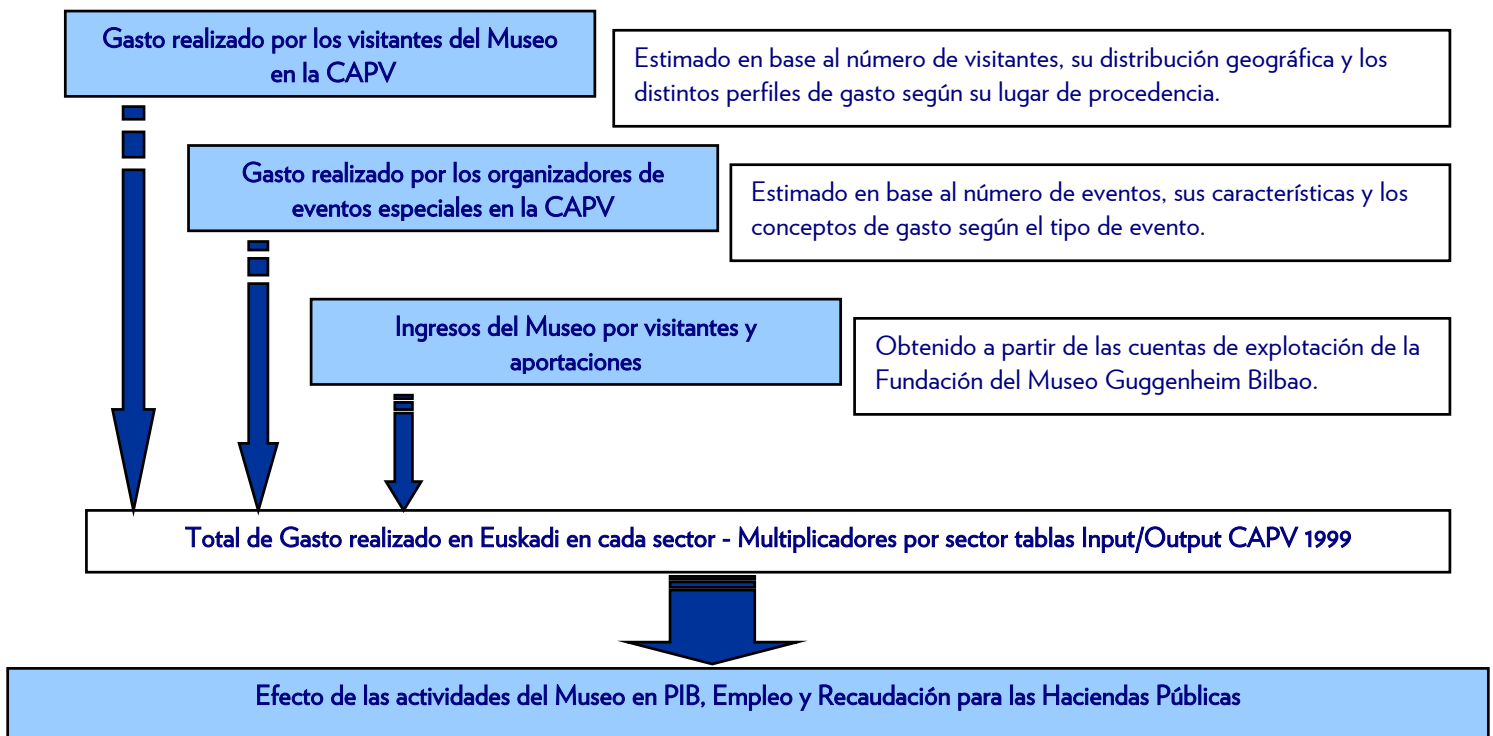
Gasto realizado por los visitantes del Museo en la CAPV

Estimado en base al número de visitantes, su distribución geográfica y los distintos perfiles de gasto según su lugar de procedencia.

Gasto realizado por los organizadores de eventos especiales en la CAPV

Estimado en base al número de eventos, sus características y los conceptos de gasto según el tipo de evento.

Ingresos del Museo por visitantes y aportaciones

Obtenido a partir de las cuentas de explotación de la Fundación del Museo Guggenheim Bilbao.

Total de Gasto realizado en Euskadi en cada sector - Multiplicadores por sector tablas Input/Output CAPV 1999

Efecto de las actividades del Museo en PIB, Empleo y Recaudación para las Haciendas Públicas